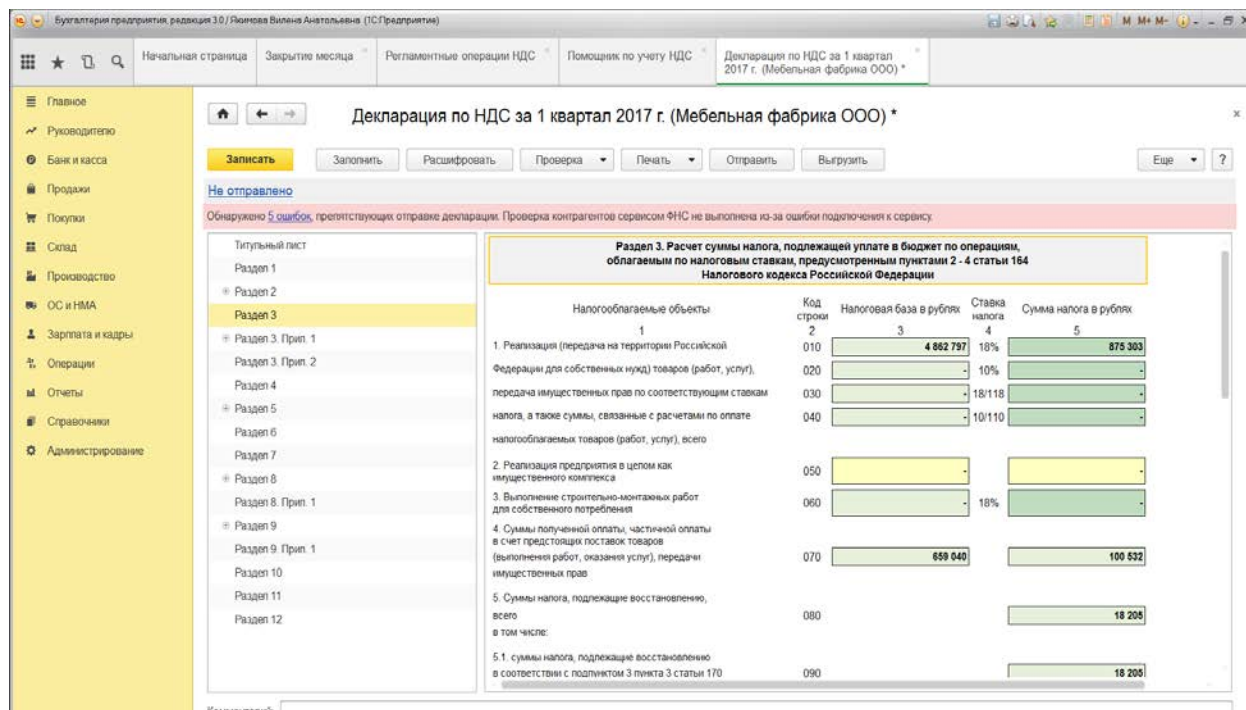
Бухгалтерия предприятия, редакция 3.0 / Якимова Вилена Анатольевна (1С:Предприятие)

Начальная страница | Закрытие месяца | Регламентные операции НДС | Помощник по учету НДС | Декларация по НДС за 1 квартал 2017 г. (Мебельная фабрика ООО) *

Главное
Руководителю
Банк и касса
Продажи
Покупки
Склад
Производство
ОС и НМА
Зарплата и кадры
Операции
Отчеты
Справочники
Администрирование

Декларация по НДС за 1 квартал 2017 г. (Мебельная фабрика ООО) *

Записать | Заполнить | Расшифровать | Проверка | Печать | Отправить | Выгрузить | Еще | ?

Не отправлено

Обнаружено 5 ошибок, препятствующих отправке декларации. Проверка контрагентов сервисом ФНС не выполнена из-за ошибки подключения к сервису.

Титульный лист
Раздел 1
Раздел 2
Раздел 3
Раздел 3. Прил. 1
Раздел 3. Прил. 2
Раздел 4
Раздел 5
Раздел 6
Раздел 7
Раздел 8
Раздел 8. Прил. 1
Раздел 9
Раздел 9. Прил. 1
Раздел 10
Раздел 11
Раздел 12

Раздел 3. Расчет суммы налога, подлежащей уплате в бюджет по операциям, облагаемым по налоговым ставкам, предусмотренным пунктами 2 - 4 статьи 164 Налогового кодекса Российской Федерации

| Налогооблагаемые объекты | Код строки | Налоговая база в рублях | Ставка налога | Сумма налога в рублях |
|---|---|---|---|---|
| 1 | 2 | 3 | 4 | 5 |
| 1. Реализация (передача на территории Российской | 010 | 4 862 797 | 18% | 875 303 |
| Федерации для собственных нужд) товаров (работ, услуг), | 020 | - | 10% | - |
| передача имущественных прав по соответствующим ставкам | 030 | - | 18/118 | - |
| налога, а также суммы, связанные с расчетами по оплате | 040 | - | 10/110 | - |
| налогооблагаемых товаров (работ, услуг), всего | | | | |
| 2. Реализация предприятия в целом как имущественного комплекса | 050 | - | | - |
| 3. Выполнение строительно-монтажных работ для собственного потребления | 060 | - | 18% | - |
| 4. Суммы полученной оплаты, частичной оплаты в счет предстоящих поставок товаров (выполнения работ, оказания услуг), передачи имущественных прав | 070 | 659 040 | | 100 532 |
| 5. Суммы налога, подлежащие восстановлению, всего в том числе: | 080 | | | 18 205 |
| 5.1. суммы налога, подлежащие восстановлению в соответствии с подпунктом 3 пункта 3 статьи 170 | 090 | | | 18 205 |

Комментарий: